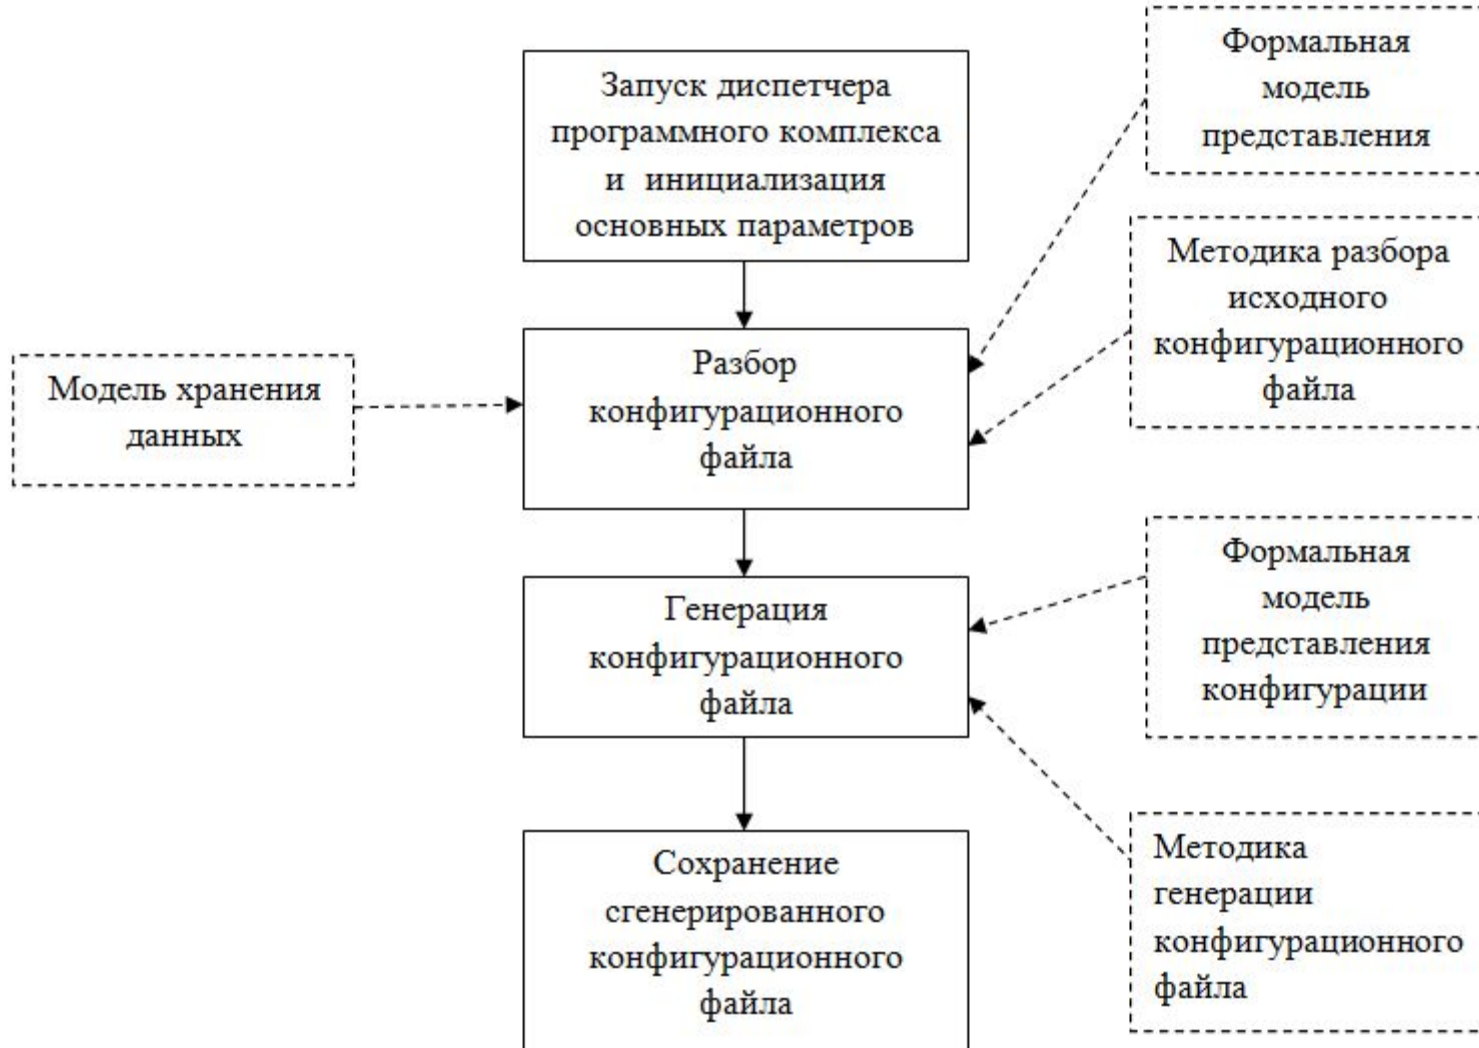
Запуск диспетчера программного комплекса и инициализация основных параметров

Формальная модель представления

Модель хранения данных

Разбор конфигурационного файла

Методика разбора исходного конфигурационного файла

Генерация конфигурационного файла

Формальная модель представления конфигурации

Сохранение сгенерированного конфигурационного файла

Методика генерации конфигурационного файла